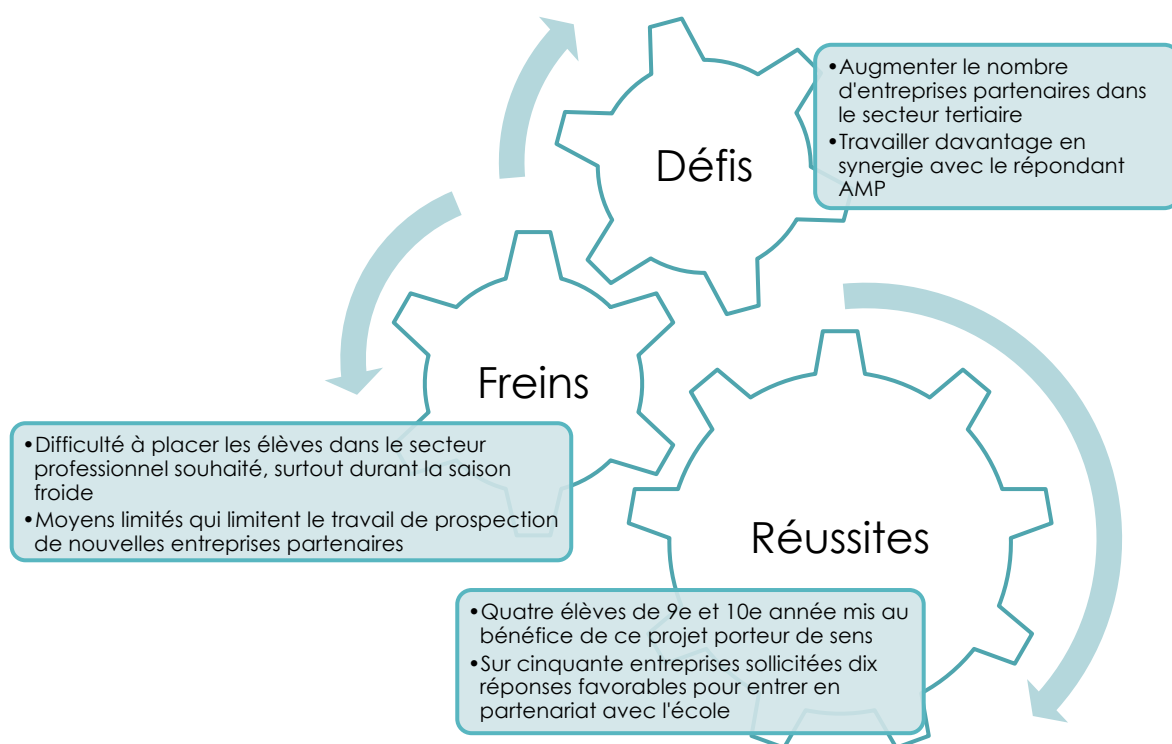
Défis

•Augmenter le nombre d'entreprises partenaires dans le secteur tertiaire
•Travailler davantage en synergie avec le répondant AMP

Freins

•Difficulté à placer les élèves dans le secteur professionnel souhaité, surtout durant la saison froide
•Moyens limités qui limitent le travail de prospection de nouvelles entreprises partenaires

Réussites

•Quatre élèves de 9e et 10e année mis au bénéfice de ce projet porteur de sens
•Sur cinquante entreprises sollicitées dix réponses favorables pour entrer en partenariat avec l'école